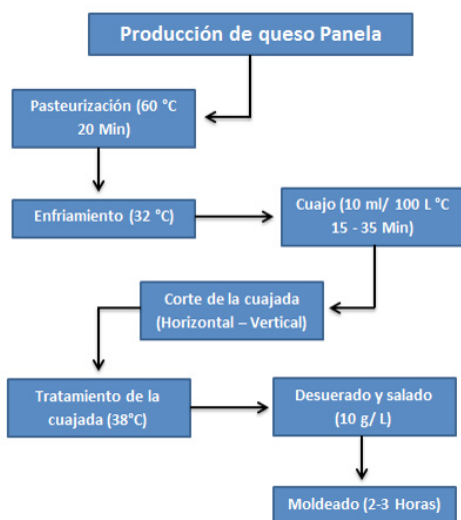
Producción de queso Panela

Pasteurización (60 °C 20 Min)

Enfriamiento (32 °C)

Cuajo (10 ml/ 100 L °C 15 - 35 Min)

Corte de la cuajada (Horizontal – Vertical)

Tratamiento de la cuajada (38°C)

Desuerado y salado (10 g/ L)

Moldeado (2-3 Horas)